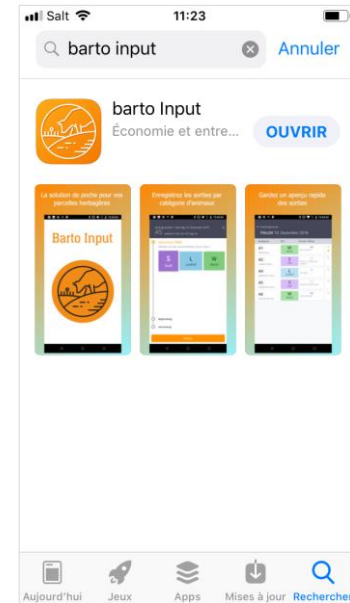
Salt 11:23

barto input Annuler

barto Input
Économie et entre...
OUVRIR

La solution de poche pour vos parcelles herbagères
Barto Input

Enregistrez les sorties par catégorie d'animaux
S M W

Gardez un aperçu rapide des sorties

Aujourd'hui Jeux Apps Mises à jour Rechercher